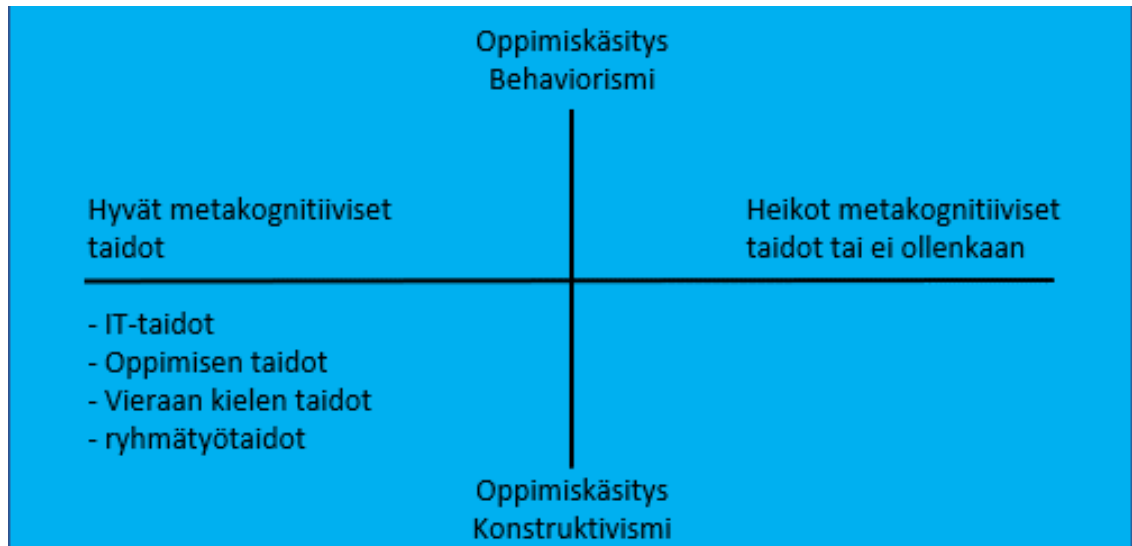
Oppimiskäsitys
Behaviorismi

Hyvät metakognitiiviset taidot

Heikot metakognitiiviset taidot tai ei ollenkaan

- IT-taidot
- Oppimisen taidot
- Vieraan kielen taidot
- ryhmätyötaidot

Oppimiskäsitys
Konstruktivismi